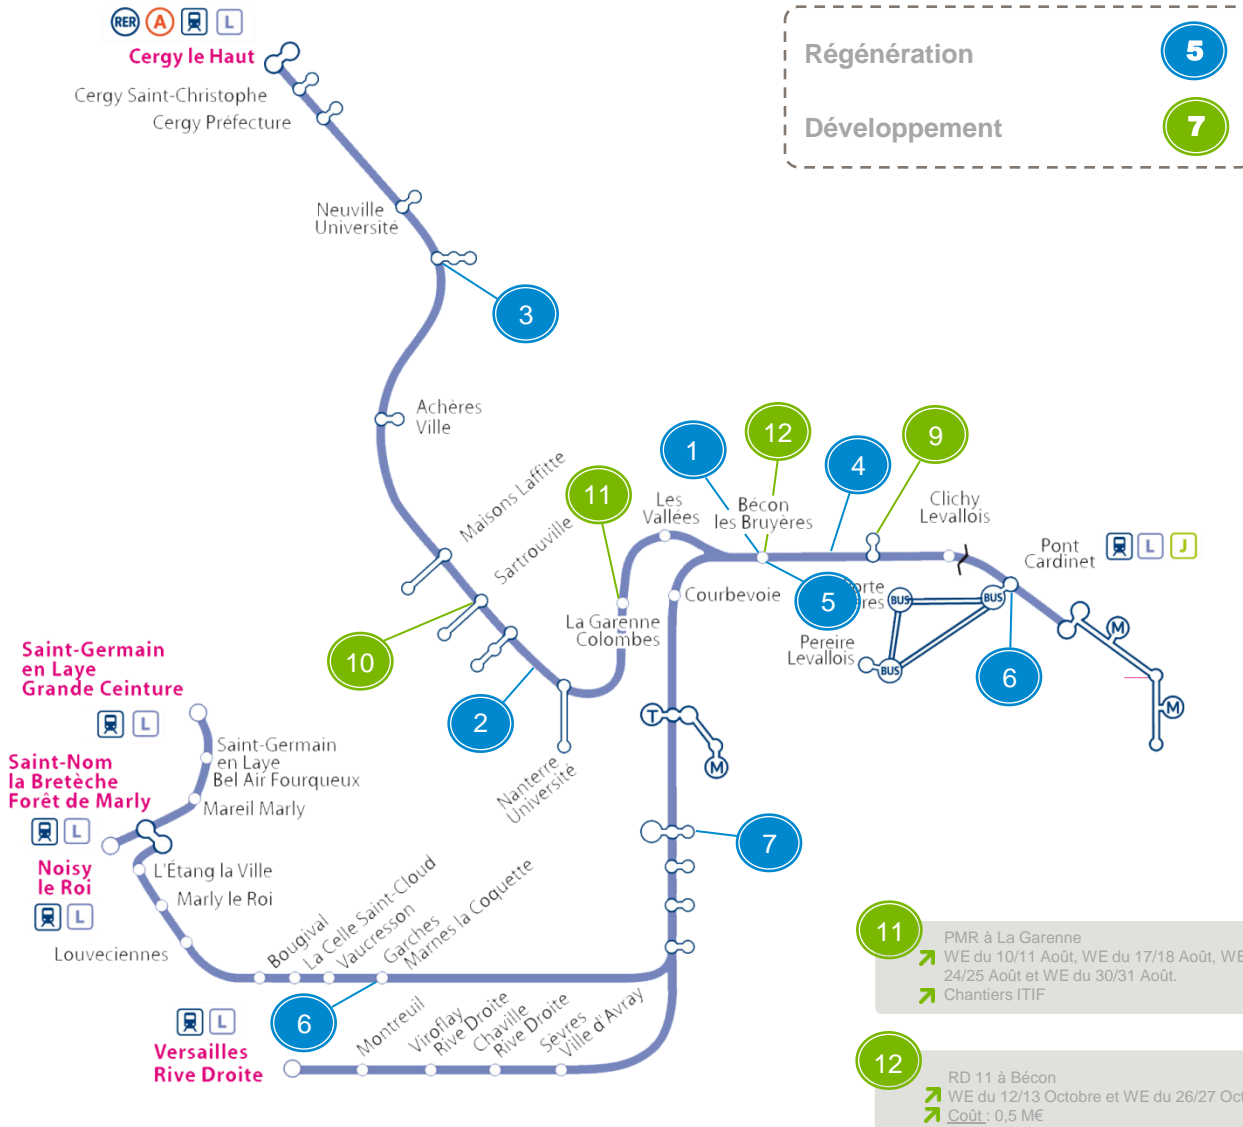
RER A L

Cergy le Haut
Cergy Saint-Christophe
Cergy Préfecture
Neuville Université
3
Achères Ville
Maisons Laffitte
Sartrouville
11
10
2
La Garenne Colombes
Nanterre Université
Les Vallées
1
Bécon les Bruyères
12
4
9
Clichy Levallois
Pont Cardinet
L J
Courbevoie
5
Porte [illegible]res
BUS
BUS
BUS
Pereire Levallois
6
M
M
T
M
7
Saint-Germain en Laye Grande Ceinture
L
Saint-Germain en Laye Bel Air Fourqueux
Mareil Marly
Saint-Nom la Bretèche Forêt de Marly
L
L'Étang la Ville
Marly le Roi
Noisy le Roi
L
Louveciennes
Bougival
La Celle Saint-Cloud
Vaucresson
Garches
Marnes la Coquette
6
L
Versailles Rive Droite
Montreuil
Viroflay Rive Droite
Chaville Rive Droite
Sèvres Ville d'Avray

Régénération 5
Développement 7

11
PMR à La Garenne
WE du 10/11 Août, WE du 17/18 Août, WE 24/25 Août et WE du 30/31 Août.
Chantiers ITIF

12
RD 11 à Bécon
WE du 12/13 Octobre et WE du 26/27 Oc
Coût : 0,5 M€